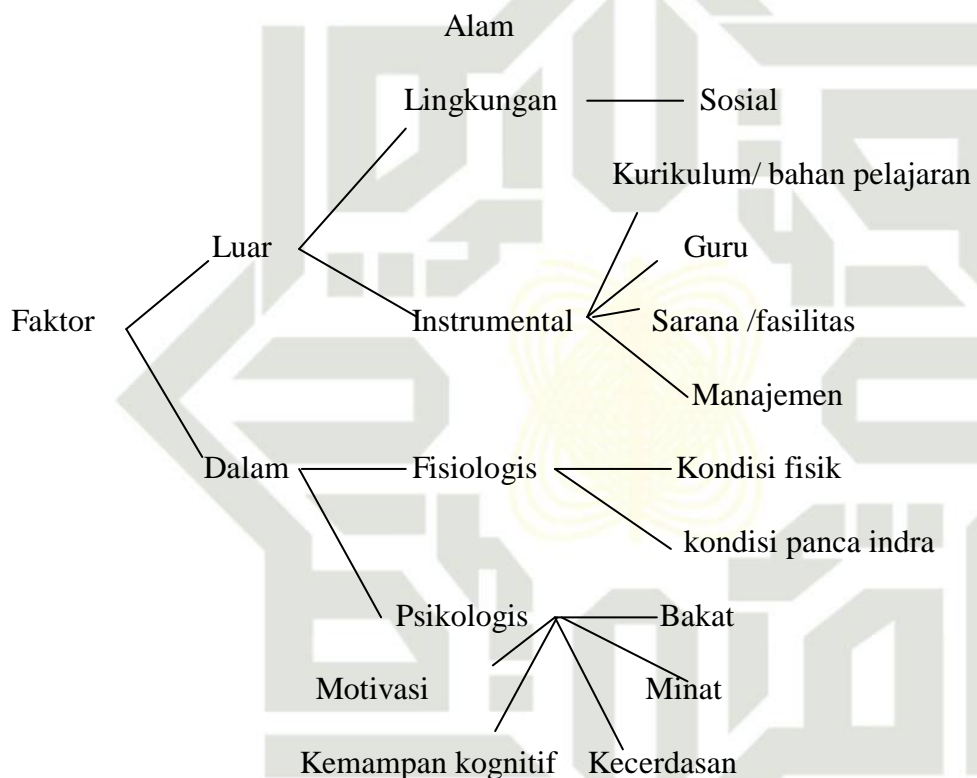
Alam

Lingkungan

Sosial

Kurikulum/ bahan pelajaran

Luar

Guru

Faktor

Instrumental

Sarana /fasilitas

Manajemen

Dalam

Fisiologis

Kondisi fisik

kondisi panca indra

Psikologis

Bakat

Motivasi

Minat

Kemampan kognitif

Kecerdasan